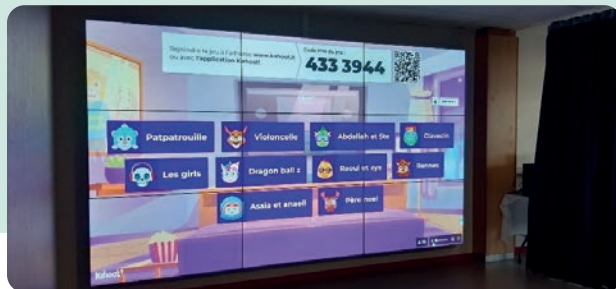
Rejoindre le jeu à l'adresse www.kahoot.it ou avec l'application Kahoot!

Code PIN du jeu :
433 3944

Patpatrouille
Violoncelle
Abdellah et Ste
Clavecin
Les girls
Dragon ball z
Raoul et sys
Rennes
Assia et anaell
Père noel

Kahoot!